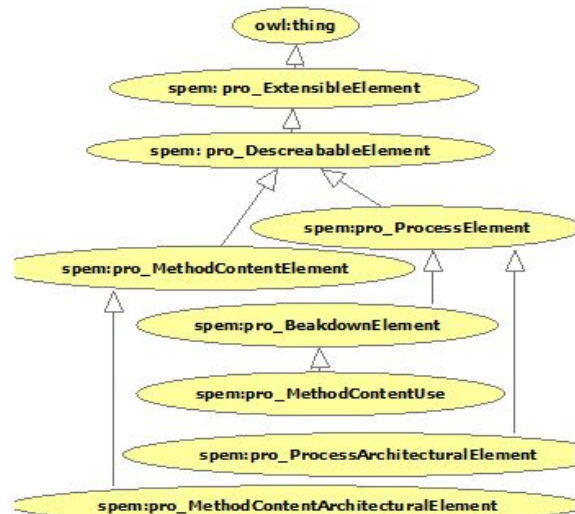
owl:thing

spem: pro_ExtensibleElement

spem: pro_DescreableElement

spem:pro_ProcessElement

spem:pro_MethodContentElement

spem:pro_BeakdownElement

spem:pro_MethodContentUse

spem:pro_ProcessArchitecturalElement

spem:pro_MethodContentArchitecturalElement